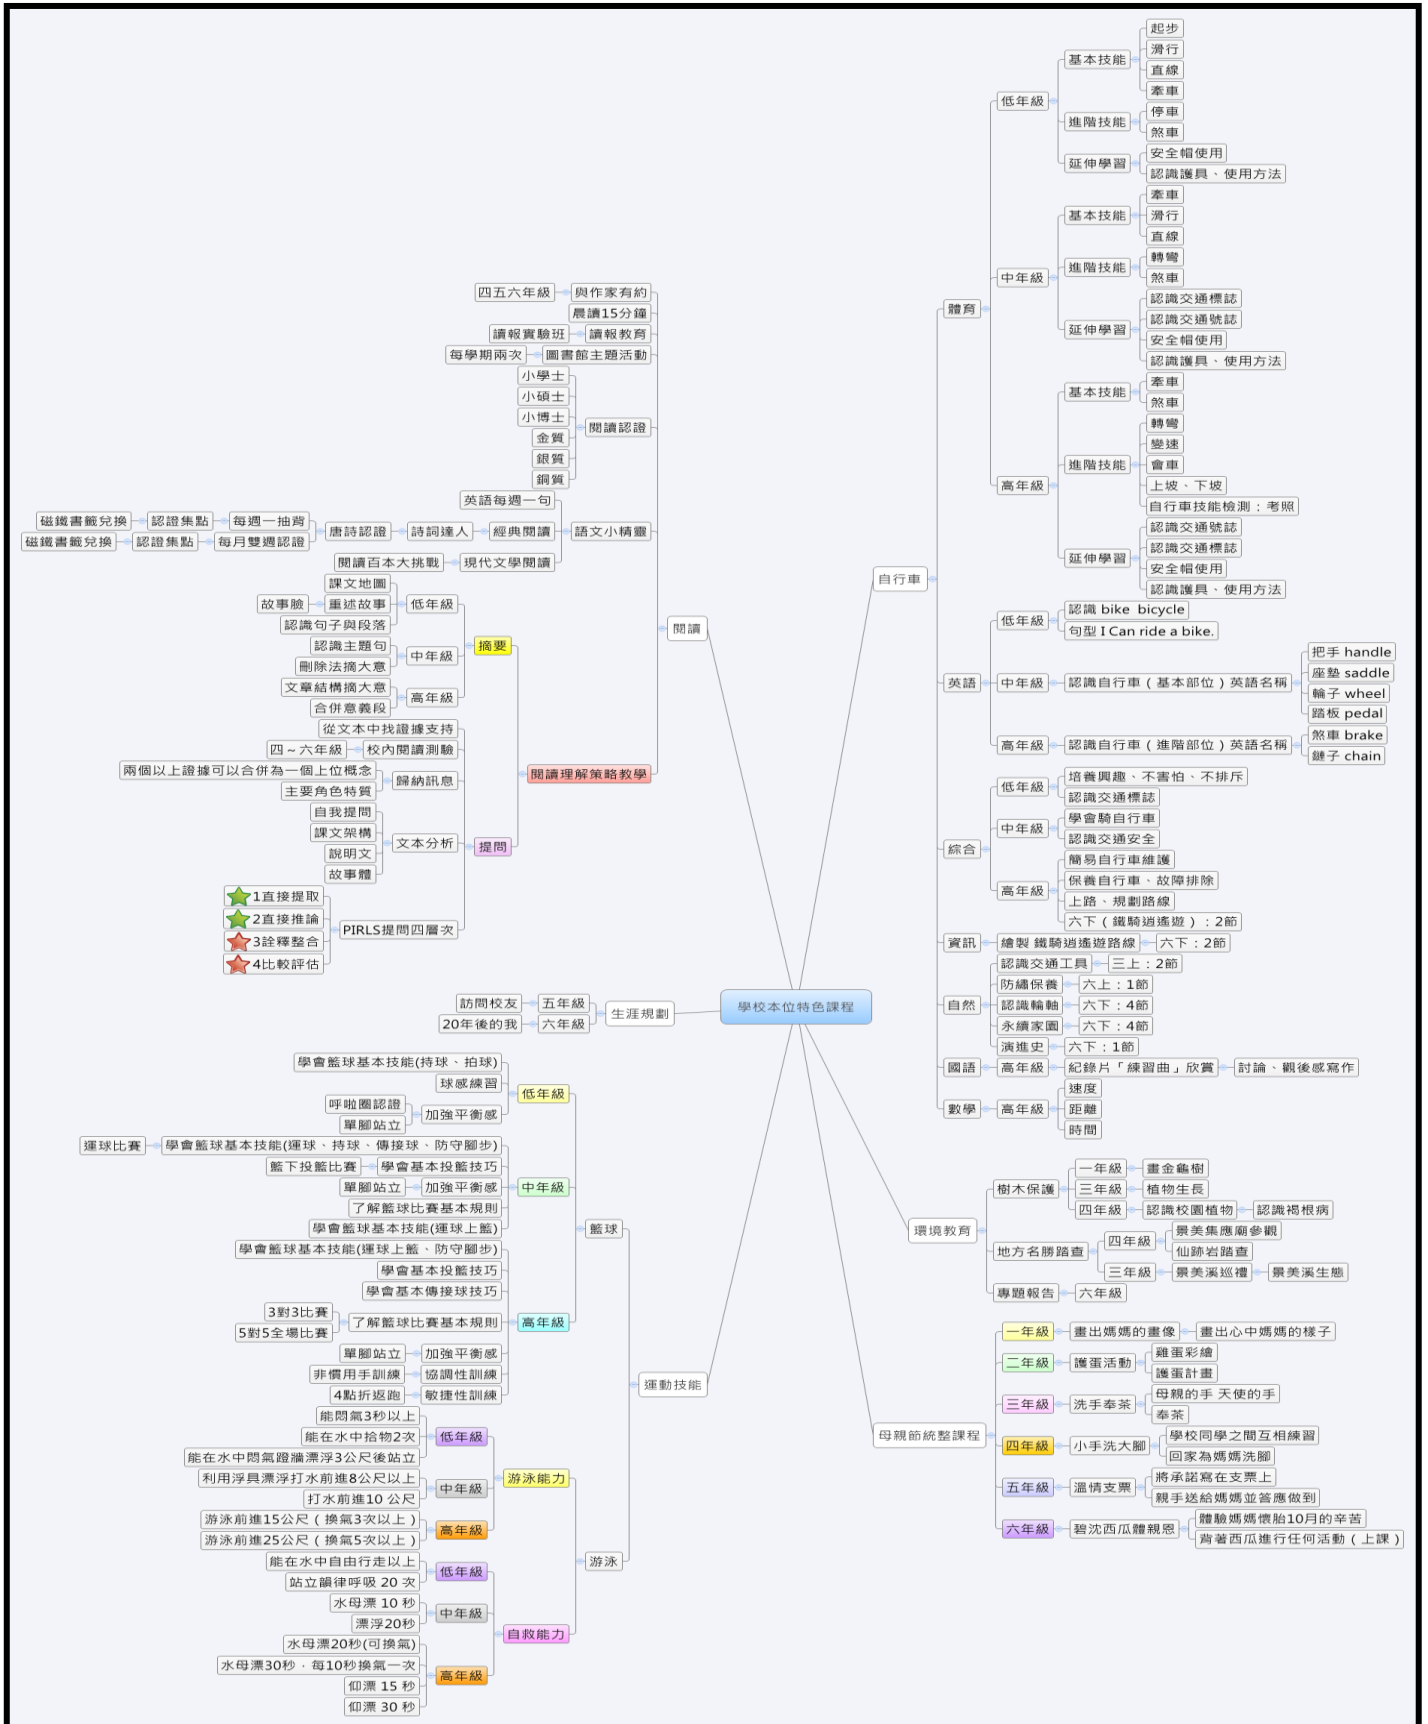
學校本位特色課程

自行車
體育
低年級
基本技能
起步
滑行
直線
牽車
進階技能
停車
煞車
延伸學習
安全帽使用
認識護具、使用方法
中年級
基本技能
牽車
滑行
直線
進階技能
轉彎
煞車
延伸學習
認識交通標誌
認識交通號誌
安全帽使用
認識護具、使用方法
高年級
基本技能
牽車
煞車
進階技能
轉彎
變速
會車
上坡、下坡
自行車技能檢測：考照
延伸學習
認識交通號誌
認識交通標誌
安全帽使用
認識護具、使用方法
英語
低年級
認識 bike bicycle
句型 I Can ride a bike.
中年級
認識自行車（基本部位）英語名稱
把手 handle
座墊 saddle
輪子 wheel
踏板 pedal
高年級
認識自行車（進階部位）英語名稱
煞車 brake
鏈子 chain
綜合
低年級
培養興趣、不害怕、不排斥
認識交通標誌
中年級
學會騎自行車
認識交通安全
高年級
簡易自行車維護
保養自行車、故障排除
上路、規劃路線
六下（鐵騎逍遙遊）：2節
資訊
繪製 鐵騎逍遙遊路線
六下：2節
自然
認識交通工具
三上：2節
防繡保養
六上：1節
認識輪軸
六下：4節
永續家園
六下：4節
演進史
六下：1節
國語
高年級
紀錄片「練習曲」欣賞
討論、觀後感寫作
數學
高年級
速度
距離
時間

環境教育
樹木保護
一年級
畫金龜樹
三年級
植物生長
四年級
認識校園植物
認識褐根病
地方名勝踏查
四年級
景美集應廟參觀
仙跡岩踏查
三年級
景美溪巡禮
景美溪生態
專題報告
六年級

母親節統整課程
一年級
畫出媽媽的畫像
畫出心中媽媽的樣子
二年級
護蛋活動
雞蛋彩繪
護蛋計畫
三年級
洗手奉茶
母親的手 天使的手
奉茶
四年級
小手洗大腳
學校同學之間互相練習
回家為媽媽洗腳
五年級
溫情支票
將承諾寫在支票上
親手送給媽媽並答應做到
六年級
碧沈西瓜體親恩
體驗媽媽懷胎10月的辛苦
背著西瓜進行任何活動（上課）

閱讀
與作家有約
四五六年級
晨讀15分鐘
讀報教育
讀報實驗班
圖書館主題活動
每學期兩次
閱讀認證
小學士
小碩士
小博士
金質
銀質
銅質
語文小精靈
英語每週一句
經典閱讀
詩詞達人
唐詩認證
每週一抽背
認證集點
磁鐵書籤兌換
每月雙週認證
認證集點
磁鐵書籤兌換
現代文學閱讀
閱讀百本大挑戰
閱讀理解策略教學
摘要
低年級
課文地圖
重述故事
故事臉
認識句子與段落
中年級
認識主題句
刪除法摘大意
高年級
文章結構摘大意
合併意義段
提問
從文本中找證據支持
校內閱讀測驗
四～六年級
歸納訊息
兩個以上證據可以合併為一個上位概念
主要角色特質
文本分析
自我提問
課文架構
說明文
故事體
PIRLS提問四層次
1直接提取
2直接推論
3詮釋整合
4比較評估

生涯規劃
五年級
訪問校友
六年級
20年後的我

運動技能
籃球
低年級
學會籃球基本技能(持球、拍球)
球感練習
加強平衡感
呼啦圈認證
單腳站立
中年級
學會籃球基本技能(運球、持球、傳接球、防守腳步)
運球比賽
學會基本投籃技巧
籃下投籃比賽
加強平衡感
單腳站立
了解籃球比賽基本規則
高年級
學會籃球基本技能(運球上籃)
學會籃球基本技能(運球上籃、防守腳步)
學會基本投籃技巧
學會基本傳接球技巧
了解籃球比賽基本規則
3對3比賽
5對5全場比賽
加強平衡感
單腳站立
協調性訓練
非慣用手訓練
敏捷性訓練
4點折返跑
游泳
游泳能力
低年級
能閉氣3秒以上
能在水中拾物2次
能在水中閉氣蹬牆漂浮3公尺後站立
中年級
利用浮具漂浮打水前進8公尺以上
打水前進10 公尺
高年級
游泳前進15公尺（換氣3次以上）
游泳前進25公尺（換氣5次以上）
自救能力
低年級
能在水中自由行走以上
站立韻律呼吸 20 次
中年級
水母漂 10 秒
漂浮20秒
高年級
水母漂20秒(可換氣)
水母漂30秒．每10秒換氣一次
仰漂 15 秒
仰漂 30 秒